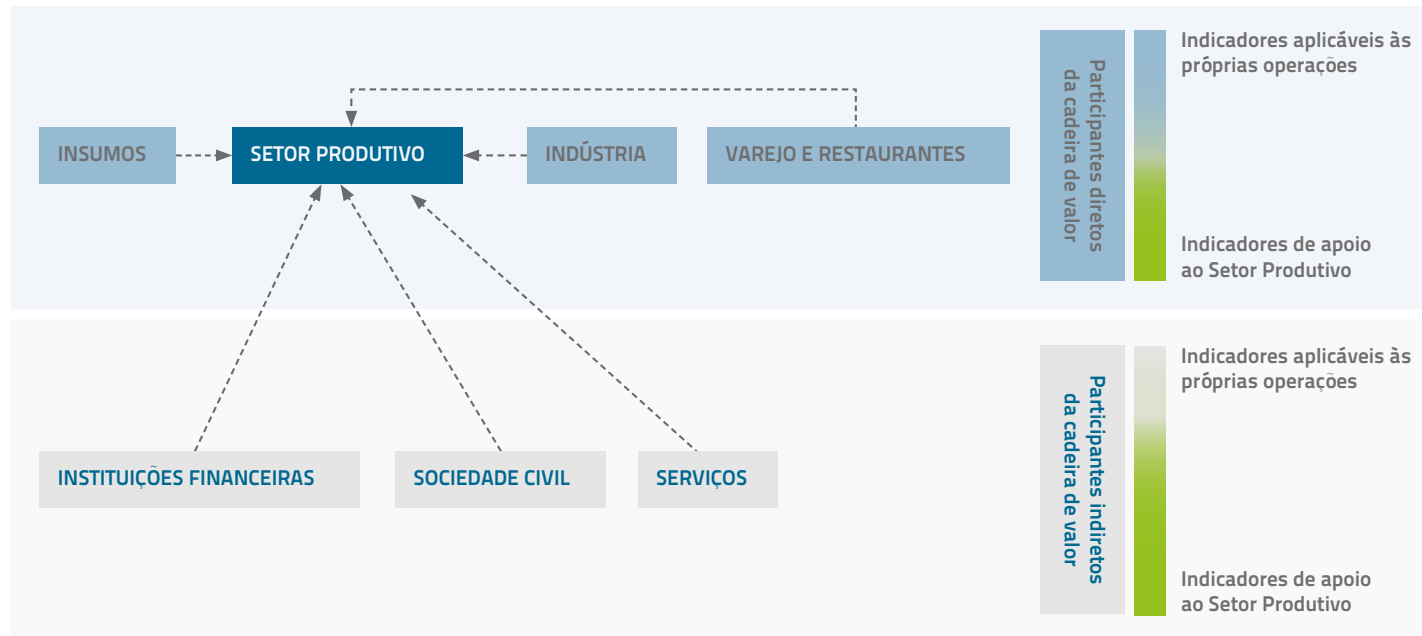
INSUMOS

SETOR PRODUTIVO

INDÚSTRIA

VAREJO E RESTAURANTES

Participantes diretos da cadeira de valor

Indicadores aplicáveis às próprias operações

Indicadores de apoio ao Setor Produtivo

INSTITUIÇÕES FINANCEIRAS

SOCIEDADE CIVIL

SERVIÇOS

Participantes indiretos da cadeira de valor

Indicadores aplicáveis às próprias operações

Indicadores de apoio ao Setor Produtivo